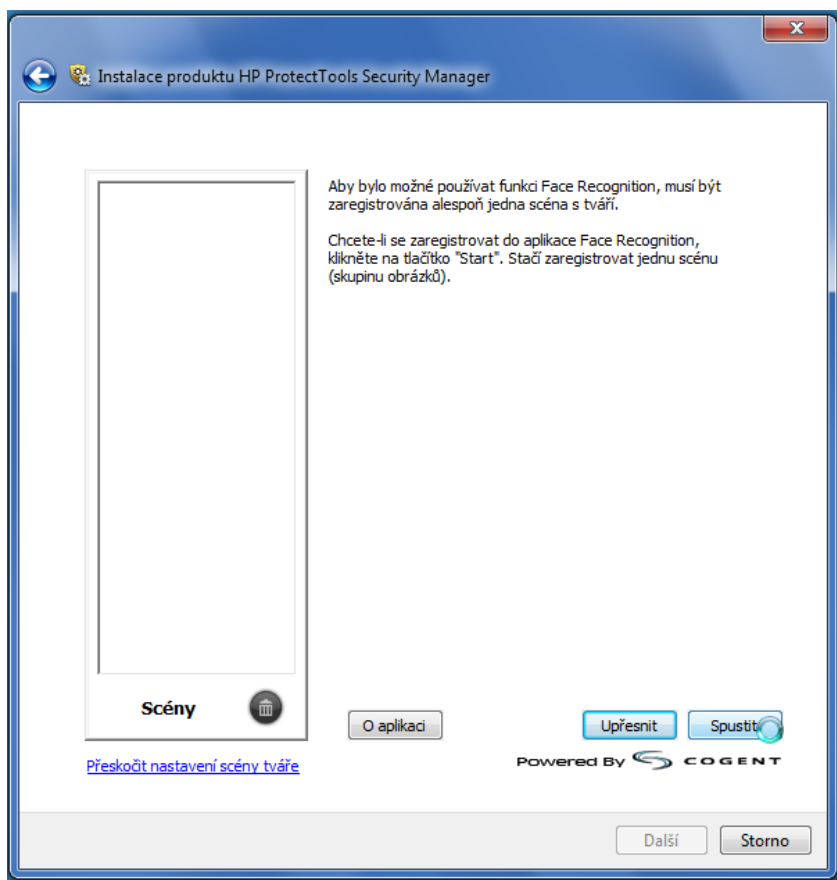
Instalace produktu HP ProtectTools Security Manager

Aby bylo možné používat funkci Face Recognition, musí být zaregistrována alespoň jedna scéna s tváří.

Chcete-li se zaregistrovat do aplikace Face Recognition, klikněte na tlačítko "Start". Stačí zaregistrovat jednu scénu (skupinu obrázků).

Scény

O aplikaci

Upřesnit

Spustit

Přeskočit nastavení scény tváře

Powered By COGENT

Další

Storno